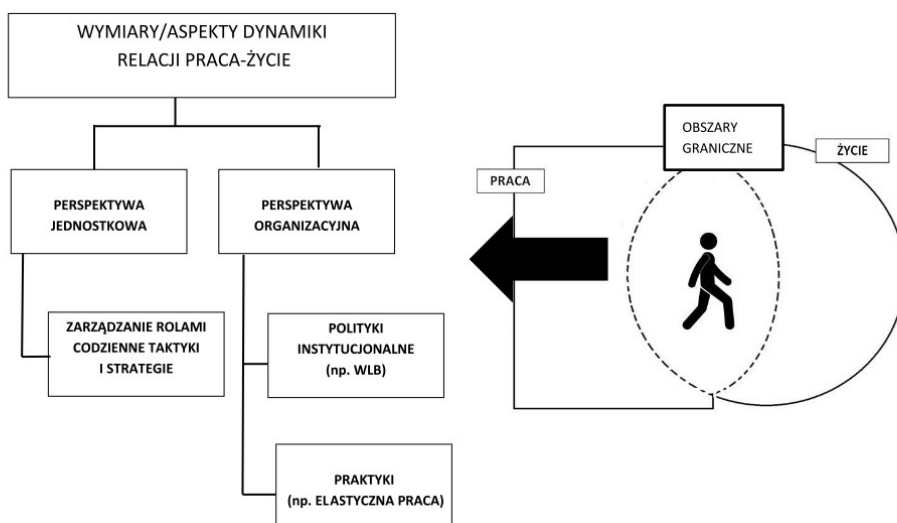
WYMIARY/ASPEKTY DYNAMIKI RELACJI PRACA-ŻYCIE

PERSPEKTYWA JEDNOSTKOWA

PERSPEKTYWA ORGANIZACYJNA

ZARZĄDZANIE ROLAMI CODZIENNE TAKTYKI I STRATEGIE

POLITYKI INSTYTUCJONALNE (np. WLB)

PRAKTYKI (np. ELASTYCZNA PRACA)

OBSZARY GRANICZNE

ŻYCIE

PRACA